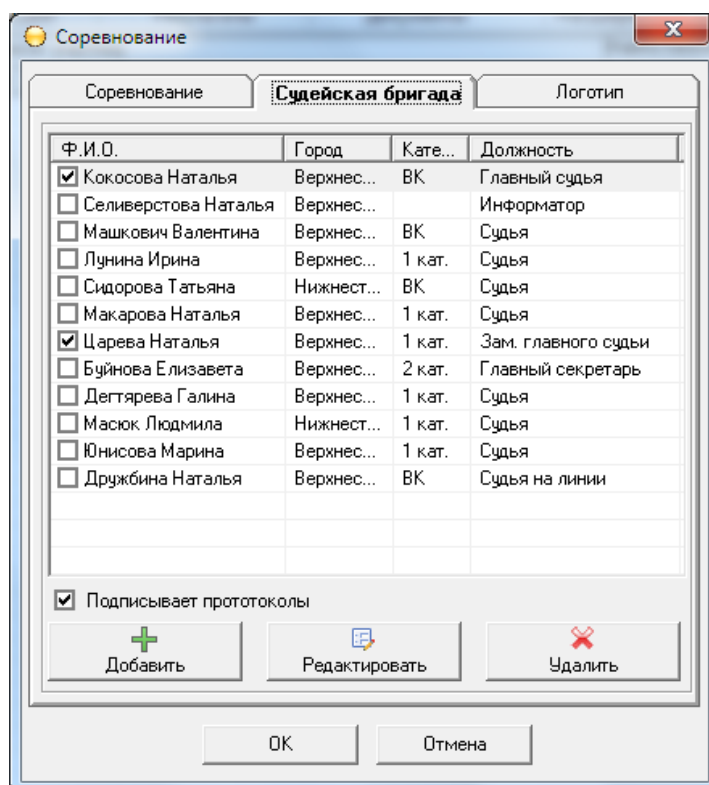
Соревнование

Соревнование | Судейская бригада | Логотип

| Ф.И.О. | Город | Кате... | Должность |
|---|---|---|---|
| ☑ Кокосова Наталья | Верхнес... | ВК | Главный судья |
| ☐ Селиверстова Наталья | Верхнес... | | Информатор |
| ☐ Машкович Валентина | Верхнес... | ВК | Судья |
| ☐ Лунина Ирина | Верхнес... | 1 кат. | Судья |
| ☐ Сидорова Татьяна | Нижнест... | ВК | Судья |
| ☐ Макарова Наталья | Верхнес... | 1 кат. | Судья |
| ☑ Царева Наталья | Верхнес... | 1 кат. | Зам. главного судьи |
| ☐ Буйнова Елизавета | Верхнес... | 2 кат. | Главный секретарь |
| ☐ Дегтярева Галина | Верхнес... | 1 кат. | Судья |
| ☐ Масюк Людмила | Нижнест... | 1 кат. | Судья |
| ☐ Юнисова Марина | Верхнес... | 1 кат. | Судья |
| ☐ Дружбина Наталья | Верхнес... | ВК | Судья на линии |

☑ Подписывает прототоколы

Добавить | Редактировать | Удалить

ОК | Отмена